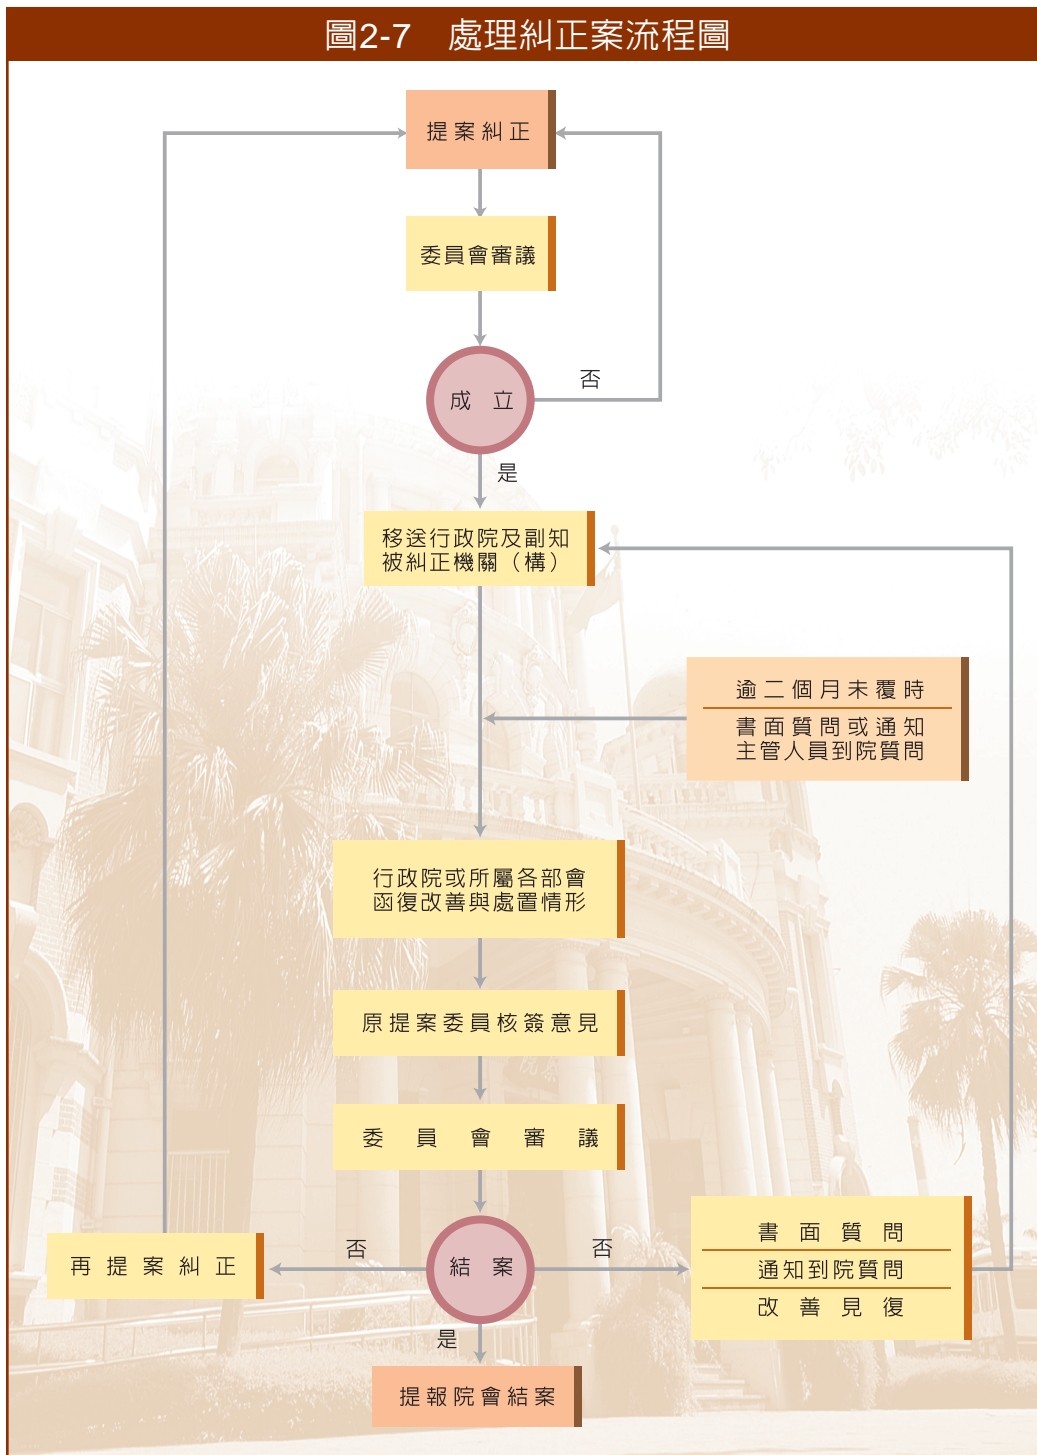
圖2-7　處理糾正案流程圖

提案糾正

委員會審議

成立

否

是

移送行政院及副知被糾正機關（構）

逾二個月未覆時

書面質問或通知主管人員到院質問

行政院或所屬各部會函復改善與處置情形

原提案委員核簽意見

委員會審議

再提案糾正

否

結案

否

是

書面質問

通知到院質問

改善見復

提報院會結案